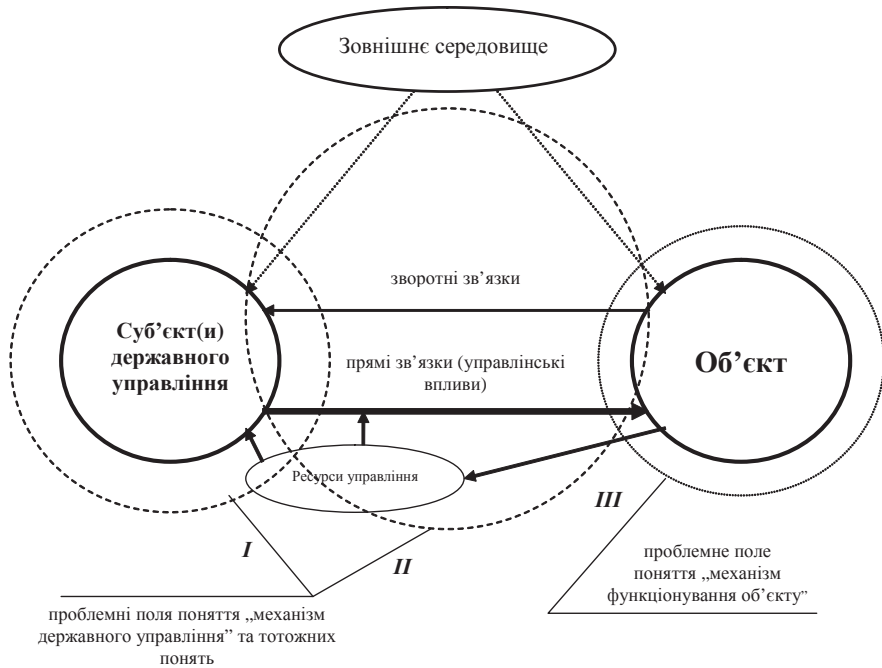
Зовнішнє середовище

зворотні зв'язки

Суб'єкт(и) державного управління

прямі зв'язки (управлінські впливи)

Об'єкт

Ресурси управління

I

II

III

проблемне поле поняття „механізм функціонування об'єкту"

проблемні поля поняття „механізм державного управління" та тотожних понять